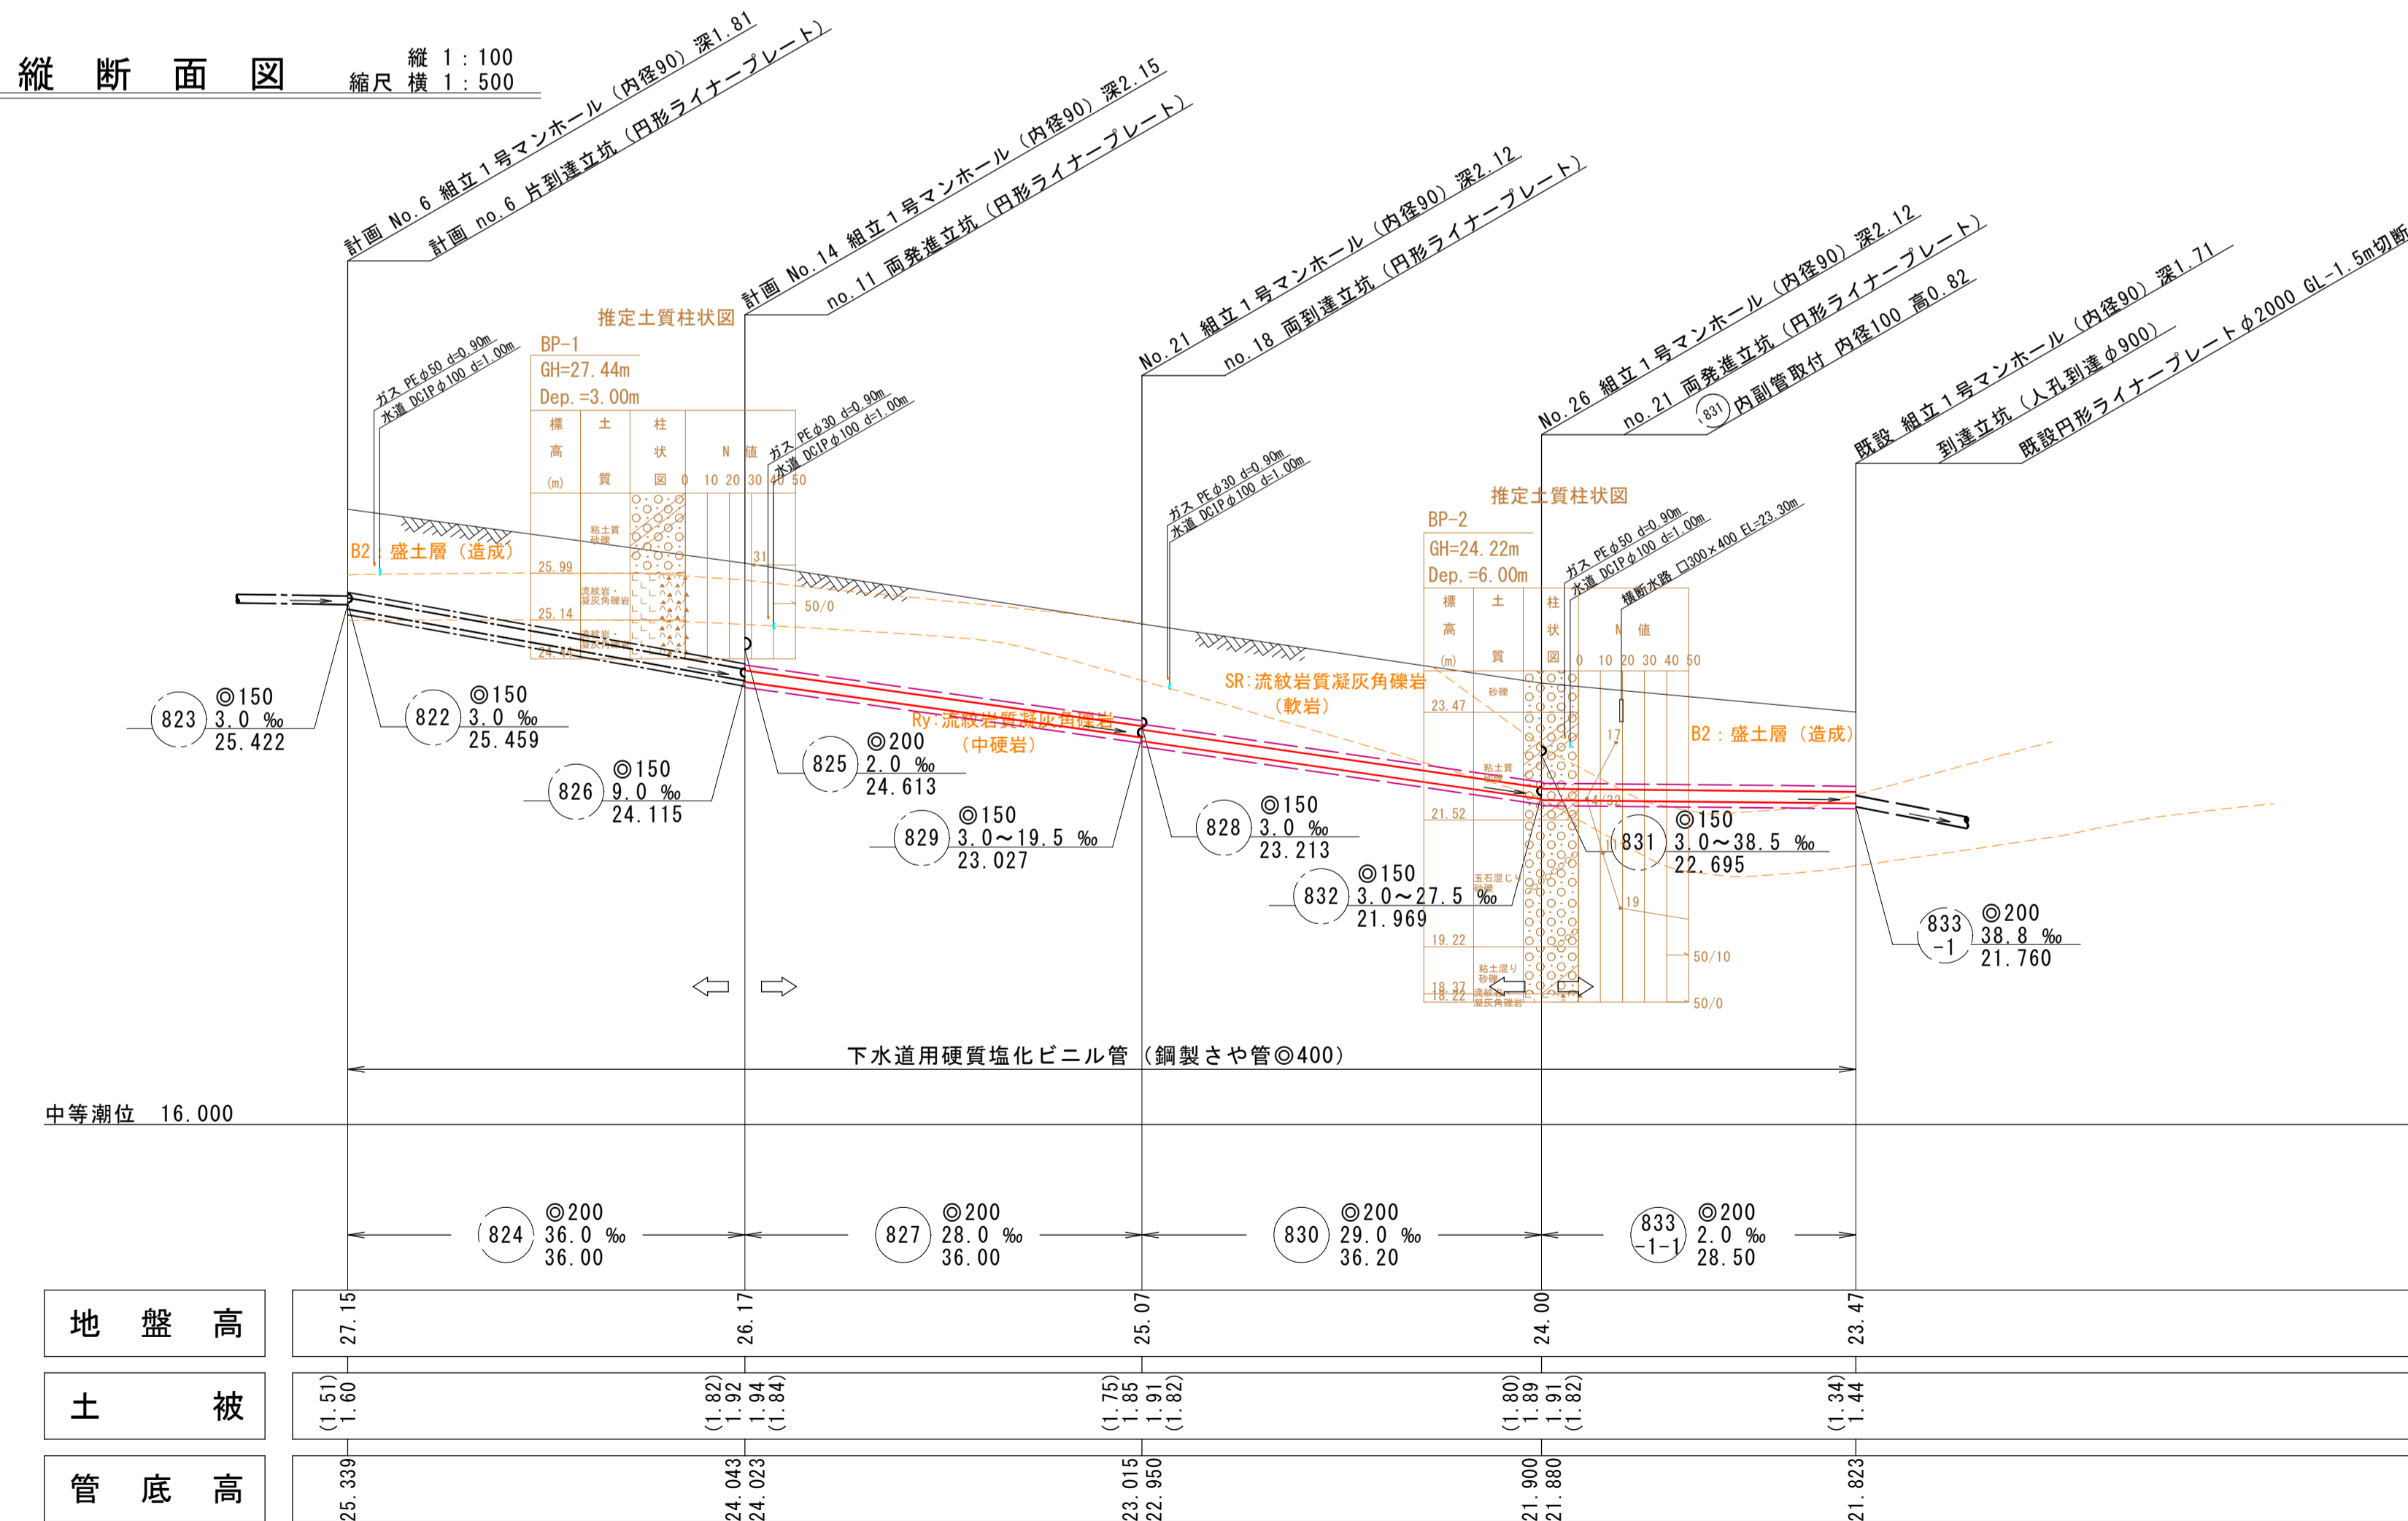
縦 断 面 図

縮尺 縦 1：100
横 1：500

計画 No.6 組立１号マンホール（内径90）深1.81
計画 no.6 片到達立坑（円形ライナープレート）

計画 No.14 組立１号マンホール（内径90）深2.15
no.11 両発進立坑（円形ライナープレート）

No.21 組立１号マンホール（内径90）深2.12
no.18 両到達立坑（円形ライナープレート）

No.26 組立１号マンホール（内径90）深2.12
no.21 両発進立坑（円形ライナープレート）
831 内副管取付 内径100 高0.82

既設 組立１号マンホール（内径90）深1.71
到達立坑（人孔到達 φ900）
既設円形ライナープレート φ2000 GL-1.5m切断

推定土質柱状図
BP-1
GH=27.44m
Dep.=3.00m
標高 (m) 土質 柱状図 N 値 0 10 20 30 40 50
25.99 25.14 24.44
粘土質砂礫
流紋岩・凝灰角礫岩
31
50/0

ガス PEφ50 d=0.90m
水道 DCIPφ100 d=1.00m

ガス PEφ30 d=0.90m
水道 DCIPφ100 d=1.00m

ガス PEφ30 d=0.90m
水道 DCIPφ100 d=1.00m

B2：盛土層（造成）

Ry:流紋岩質凝灰角礫岩
（中硬岩）

SR:流紋岩質凝灰角礫岩
（軟岩）

推定土質柱状図
BP-2
GH=24.22m
Dep.=6.00m
標高 (m) 土質 柱状図 N 値 0 10 20 30 40 50
23.47 21.52 19.22 18.37 18.22
砂礫
粘土質砂礫
玉石混じり砂礫
粘土混り砂礫
流紋岩・凝灰角礫岩
17 32 19 11
50/10
50/0

ガス PEφ50 d=0.90m
水道 DCIPφ100 d=1.00m
横断水路 □300×400 EL=23.30m

B2：盛土層（造成）

823 ◎150 3.0 ‰ 25.422
822 ◎150 3.0 ‰ 25.459
826 ◎150 9.0 ‰ 24.115
825 ◎200 2.0 ‰ 24.613
829 ◎150 3.0〜19.5 ‰ 23.027
828 ◎150 3.0 ‰ 23.213
832 ◎150 3.0〜27.5 ‰ 21.969
831 ◎150 3.0〜38.5 ‰ 22.695
833-1 ◎200 38.8 ‰ 21.760

下水道用硬質塩化ビニル管（鋼製さや管◎400）

中等潮位 16.000

824 ◎200 36.0 ‰ 36.00
827 ◎200 28.0 ‰ 36.00
830 ◎200 29.0 ‰ 36.20
833-1-1 ◎200 2.0 ‰ 28.50

| 地 盤 高 | 27.15 | 26.17 | 25.07 | 24.00 | 23.47 |
|---|---|---|---|---|---|
| 土 被 | (1.51) 1.60 | (1.82) 1.92 1.94 (1.84) | (1.75) 1.85 1.91 (1.82) | (1.80) 1.89 1.91 (1.82) | (1.34) 1.44 |
| 管 底 高 | 25.339 | 24.043 24.023 | 23.015 22.950 | 21.900 21.880 | 21.823 |